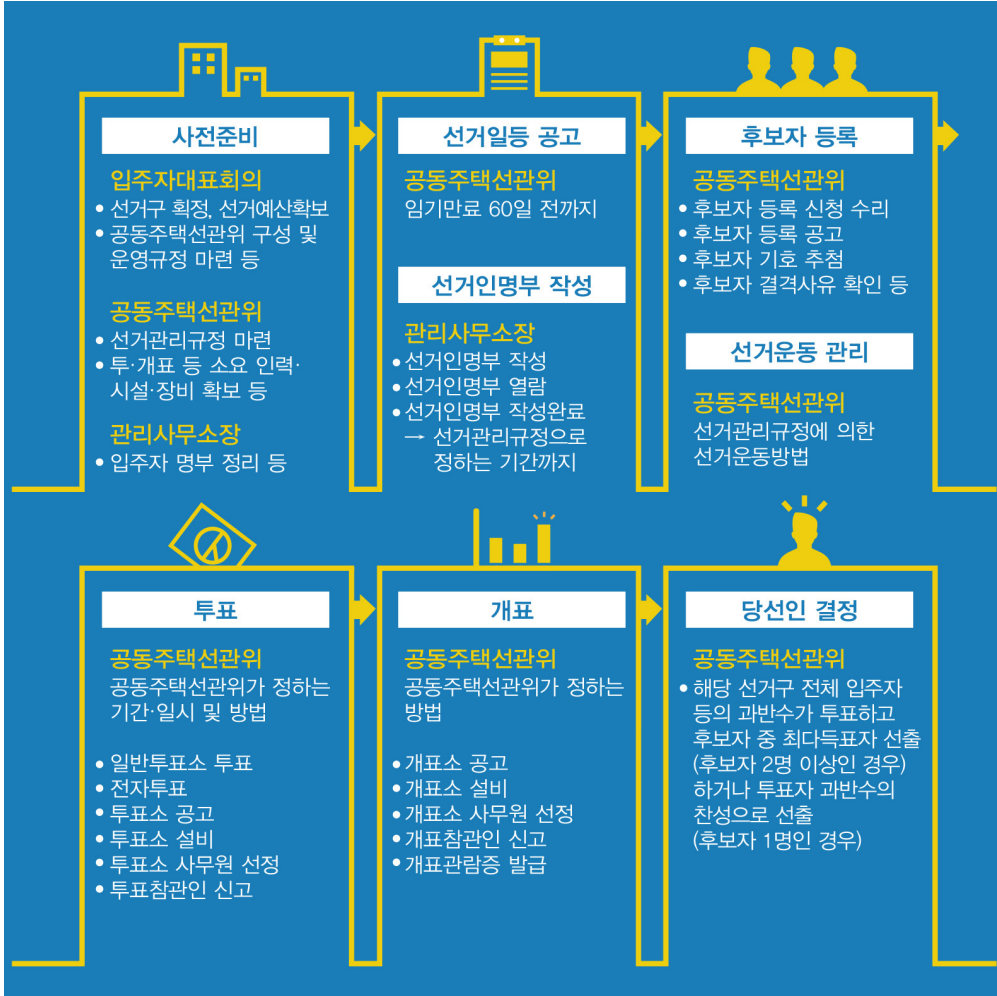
사전준비

입주자대표회의
• 선거구 확정, 선거예산확보
• 공동주택선관위 구성 및 운영규정 마련 등

공동주택선관위
• 선거관리규정 마련
• 투·개표 등 소요 인력·시설·장비 확보 등

관리사무소장
• 입주자 명부 정리 등

선거일등 공고

공동주택선관위
임기만료 60일 전까지

선거인명부 작성

관리사무소장
• 선거인명부 작성
• 선거인명부 열람
• 선거인명부 작성완료 → 선거관리규정으로 정하는 기간까지

후보자 등록

공동주택선관위
• 후보자 등록 신청 수리
• 후보자 등록 공고
• 후보자 기호 추첨
• 후보자 결격사유 확인 등

선거운동 관리

공동주택선관위
선거관리규정에 의한 선거운동방법

투표

공동주택선관위
공동주택선관위가 정하는 기간·일시 및 방법

• 일반투표소 투표
• 전자투표
• 투표소 공고
• 투표소 설비
• 투표소 사무원 선정
• 투표참관인 신고

개표

공동주택선관위
공동주택선관위가 정하는 방법

• 개표소 공고
• 개표소 설비
• 개표소 사무원 선정
• 개표참관인 신고
• 개표관람증 발급

당선인 결정

공동주택선관위
• 해당 선거구 전체 입주자 등의 과반수가 투표하고 후보자 중 최다득표자 선출 (후보자 2명 이상인 경우) 하거나 투표자 과반수의 찬성으로 선출 (후보자 1명인 경우)